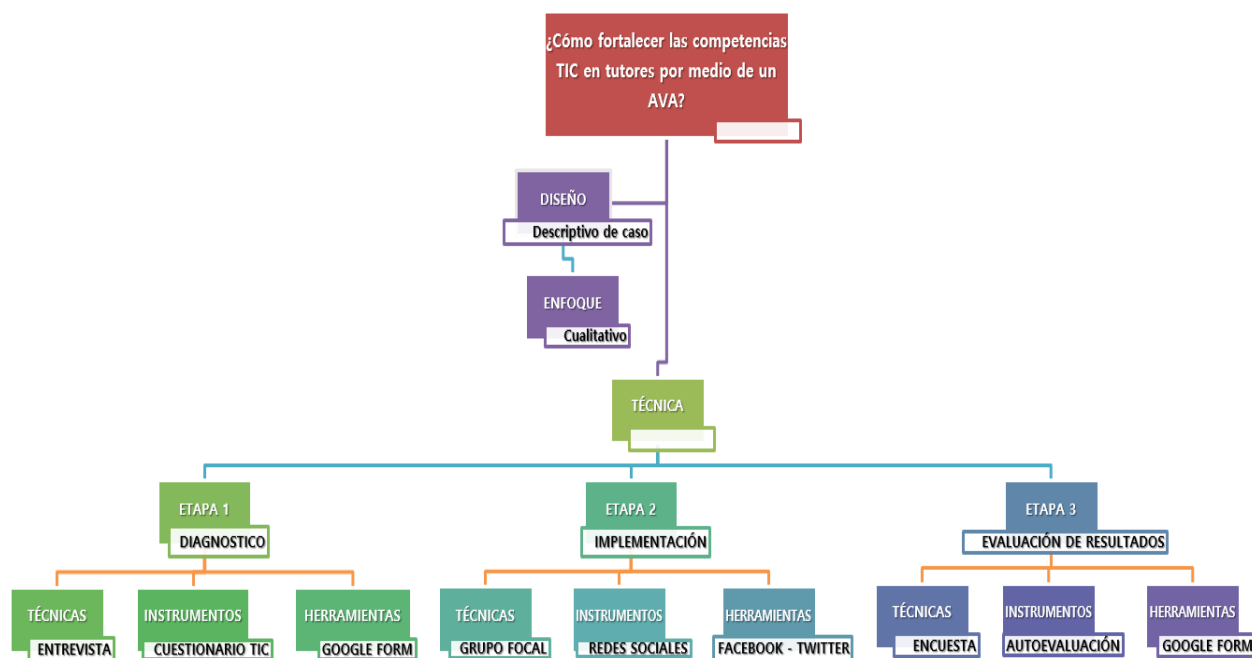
¿Cómo fortalecer las competencias TIC en tutores por medio de un AVA?

DISEÑO
Descriptivo de caso

ENFOQUE
Cualitativo

TÉCNICA

ETAPA 1
DIAGNOSTICO

ETAPA 2
IMPLEMENTACIÓN

ETAPA 3
EVALUACIÓN DE RESULTADOS

TÉCNICAS
ENTREVISTA

INSTRUMENTOS
CUESTIONARIO TIC

HERRAMIENTAS
GOOGLE FORM

TÉCNICAS
GRUPO FOCAL

INSTRUMENTOS
REDES SOCIALES

HERRAMIENTAS
FACEBOOK - TWITTER

TÉCNICAS
ENCUESTA

INSTRUMENTOS
AUTOEVALUACIÓN

HERRAMIENTAS
GOOGLE FORM